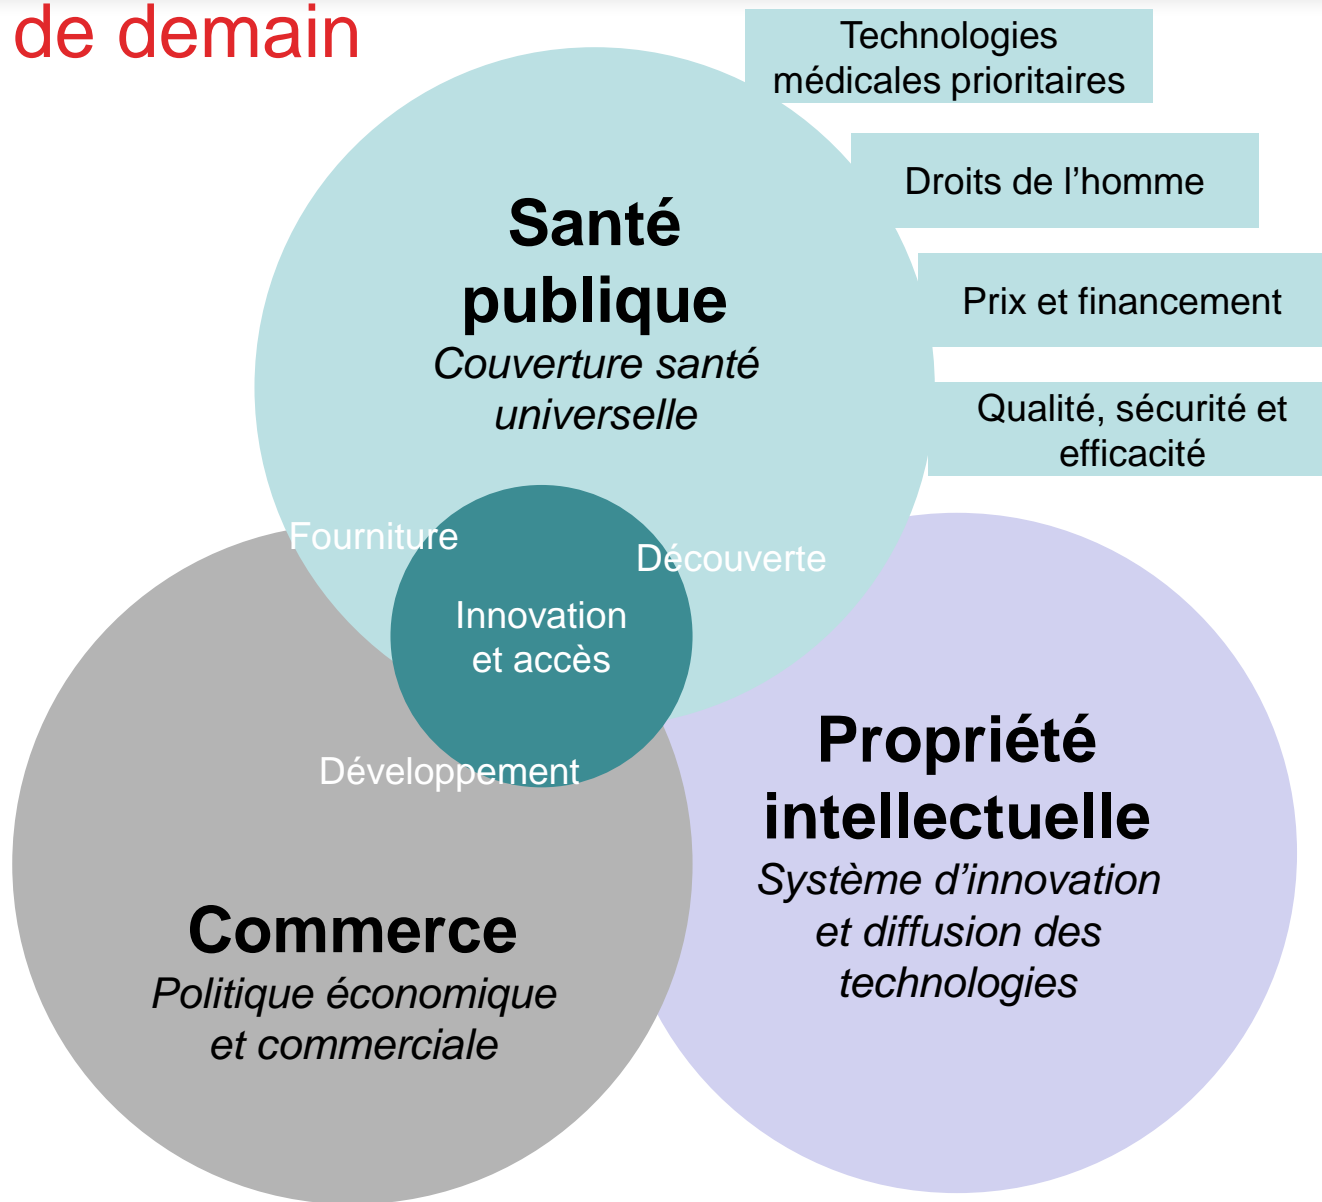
de demain

Technologies médicales prioritaires

Droits de l’homme

Prix et financement

Qualité, sécurité et efficacité

Santé publique
Couverture santé universelle

Fourniture

Découverte

Innovation et accès

Développement

Propriété intellectuelle
Système d’innovation et diffusion des technologies

Commerce
Politique économique et commerciale